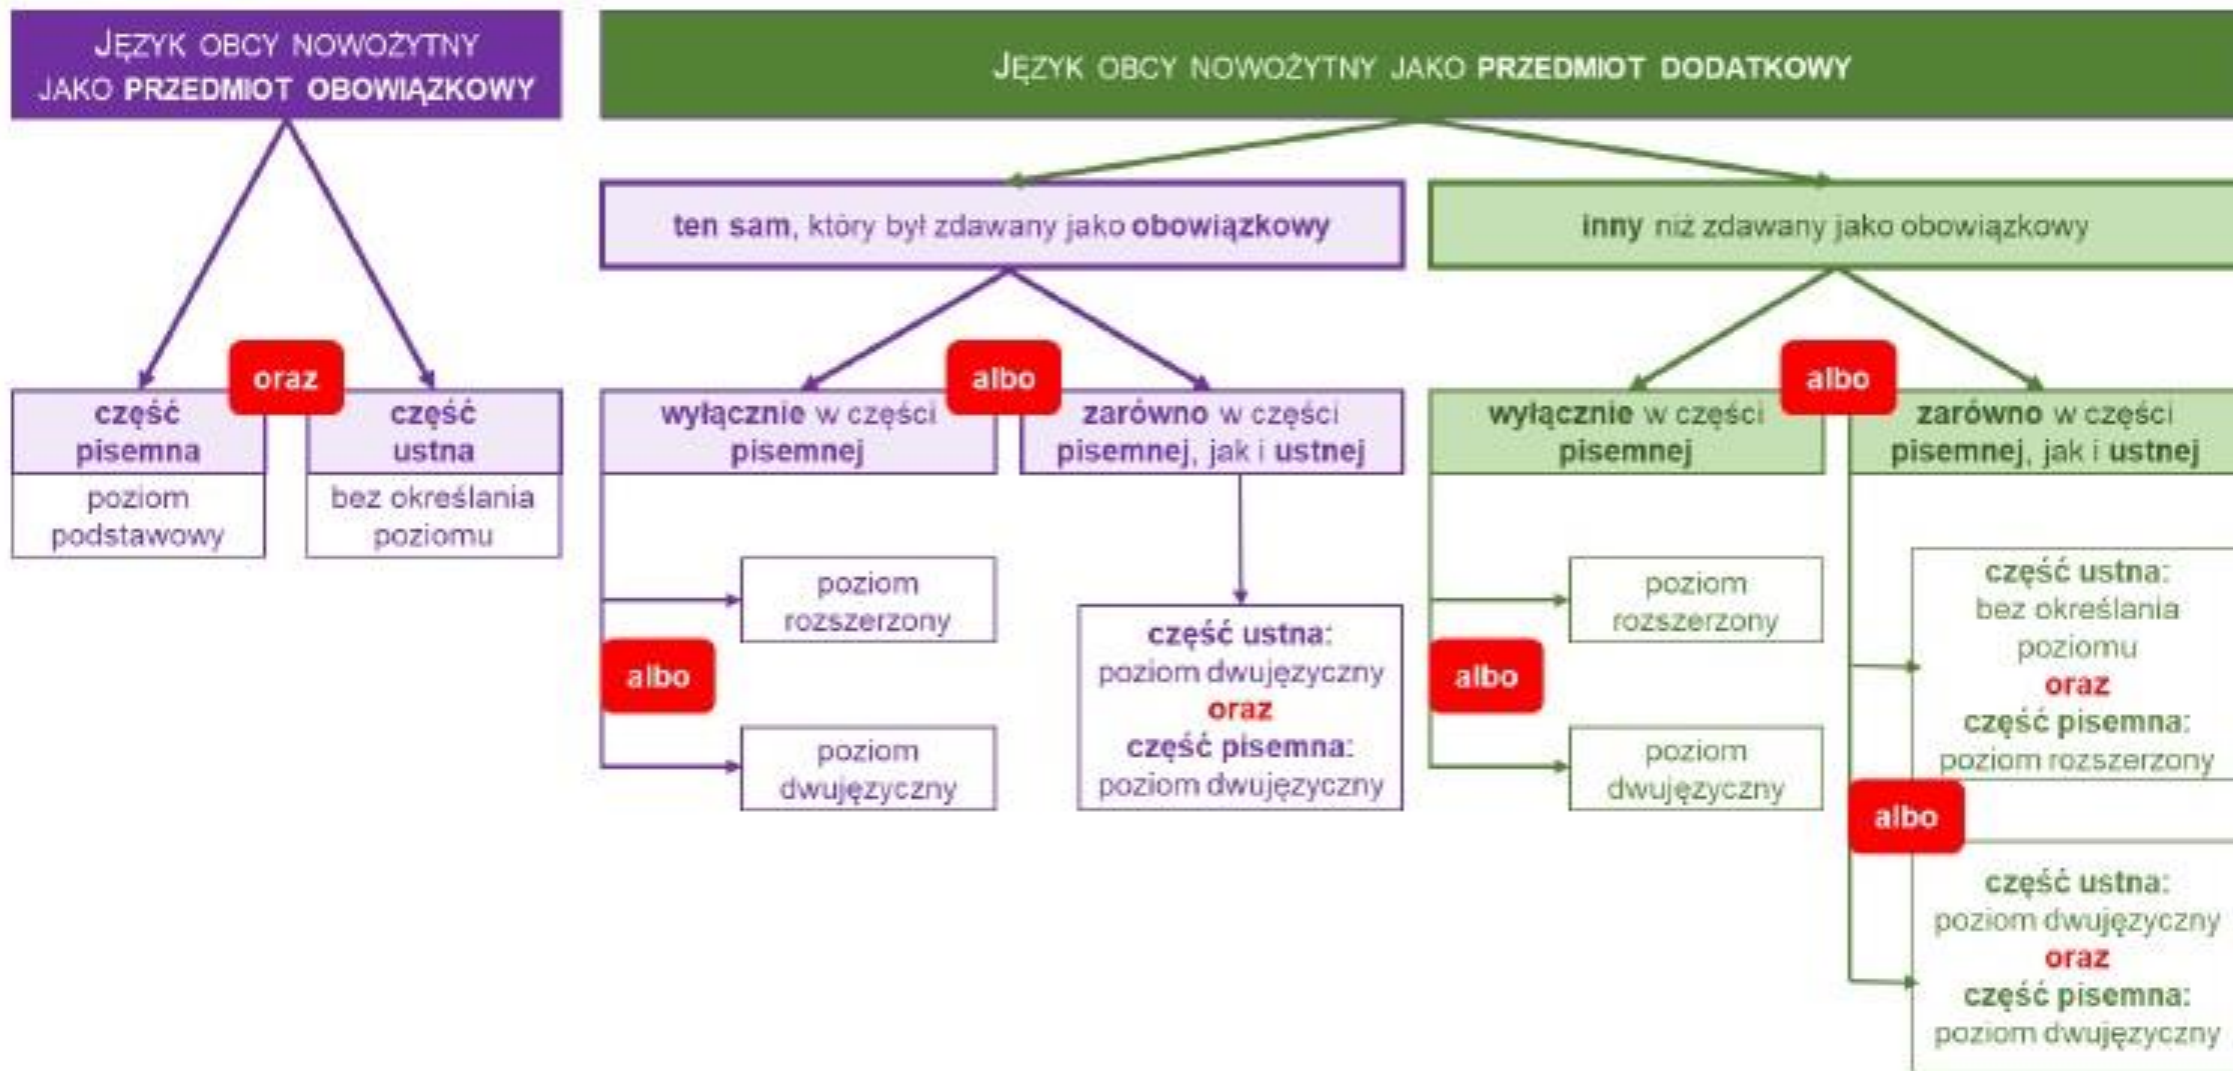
JĘZYK OBCY NOWOŻYTNY JAKO PRZEDMIOT OBOWIĄZKOWY

część pisemna
poziom podstawowy

oraz

część ustna
bez określania poziomu

JĘZYK OBCY NOWOŻYTNY JAKO PRZEDMIOT DODATKOWY

ten sam, który był zdawany jako obowiązkowy

wyłącznie w części pisemnej

albo

zarówno w części pisemnej, jak i ustnej

poziom rozszerzony

albo

poziom dwujęzyczny

część ustna: poziom dwujęzyczny
oraz
część pisemna: poziom dwujęzyczny

inny niż zdawany jako obowiązkowy

wyłącznie w części pisemnej

albo

zarówno w części pisemnej, jak i ustnej

poziom rozszerzony

albo

poziom dwujęzyczny

część ustna: bez określania poziomu
oraz
część pisemna: poziom rozszerzony

albo

część ustna: poziom dwujęzyczny
oraz
część pisemna: poziom dwujęzyczny